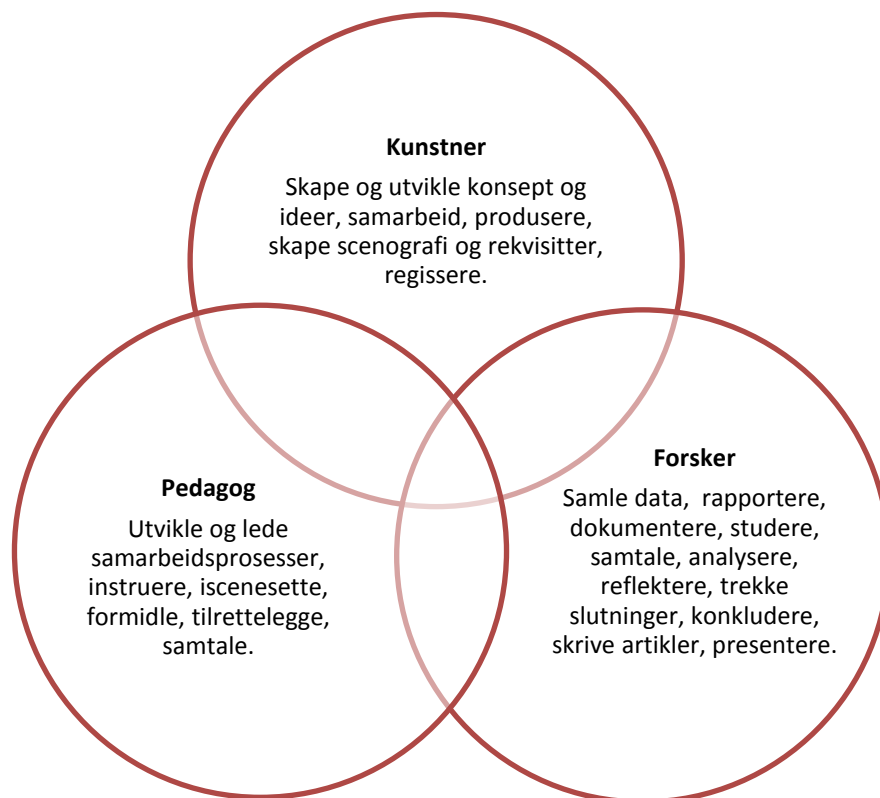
Kunstner

Skape og utvikle konsept og ideer, samarbeid, produsere, skape scenografi og rekvisitter, regissere.

Pedagog

Utvikle og lede samarbeidsprosesser, instruere, iscenesette, formidle, tilrettelegge, samtale.

Forsker

Samle data, rapportere, dokumentere, studere, samtale, analysere, reflektere, trekke slutninger, konkludere, skrive artikler, presentere.